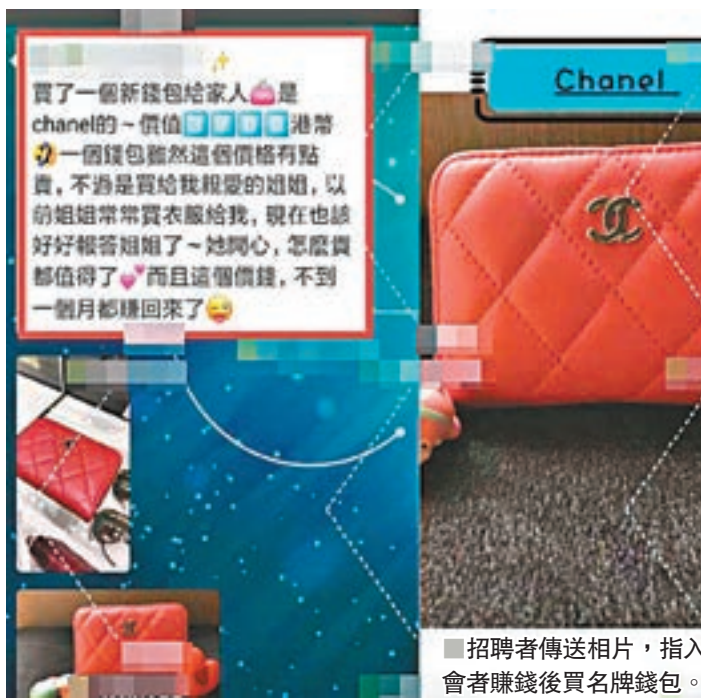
買了一個新錢包給家人是chanel的～價值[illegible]港幣一個錢包雖然這個價格有點貴，不過是買給我親愛的姐姐，以前姐姐常常買衣服給我，現在也該好好報答姐姐了～她開心，怎麼貴都值得了而且這個價錢，不到一個月都賺回來了

Chanel

招聘者傳送相片，指入會者賺錢後買名牌錢包。